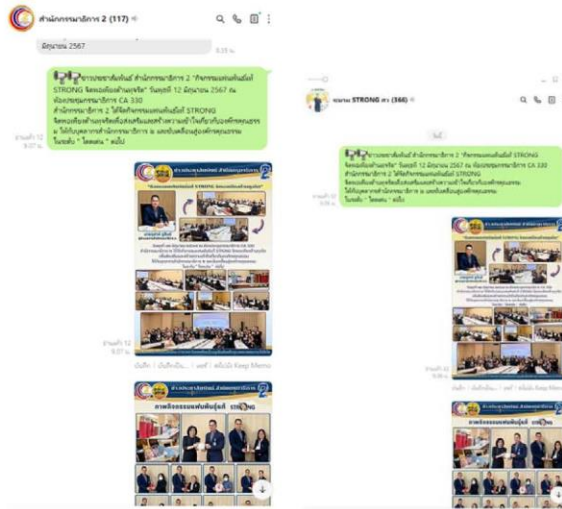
สำนักกรรมาธิการ 2 (117)

มิถุนายน 2567

9.35 น.

ข่าวประชาสัมพันธ์ สำนักกรรมาธิการ 2 "กิจกรรมแลนด์มาร์ก STRONG จิตพอเพียงต้านทุจริต" วันพุธที่ 12 มิถุนายน 2567 ณ ห้องประชุมกรรมาธิการ CA 330 สำนักกรรมาธิการ 2 ได้จัดกิจกรรมแลนด์มาร์ก STRONG จิตพอเพียงต้านทุจริตเพื่อส่งเสริมและสร้างความเข้าใจเกี่ยวกับองค์กรคุณธรรม ให้กับบุคลากรสำนักกรรมาธิการ 2 และขับเคลื่อนสู่องค์กรคุณธรรม โบนัส " ไลคตน " คลิ๊ป

อ่านแล้ว 12
9.07 น.

อ่านแล้ว 12
9.07 น.

บันทึก | บันทึกเป็น... | แชร์ | หรือไปยัง Keep Memo

STRONG

ชมรม STRONG สภา (366)

วันนี้

ข่าวประชาสัมพันธ์ สำนักกรรมาธิการ 2 "กิจกรรมแลนด์มาร์ก STRONG จิตพอเพียงต้านทุจริต" วันพุธที่ 12 มิถุนายน 2567 ณ ห้องประชุมกรรมาธิการ CA 330 สำนักกรรมาธิการ 2 ได้จัดกิจกรรมแลนด์มาร์ก STRONG จิตพอเพียงต้านทุจริตเพื่อส่งเสริมและสร้างความเข้าใจเกี่ยวกับองค์กรคุณธรรม ให้กับบุคลากรสำนักกรรมาธิการ 2 และขับเคลื่อนสู่องค์กรคุณธรรม โบนัส " ไลคตน " คลิ๊ป

อ่านแล้ว
9.06 น.

STRONG